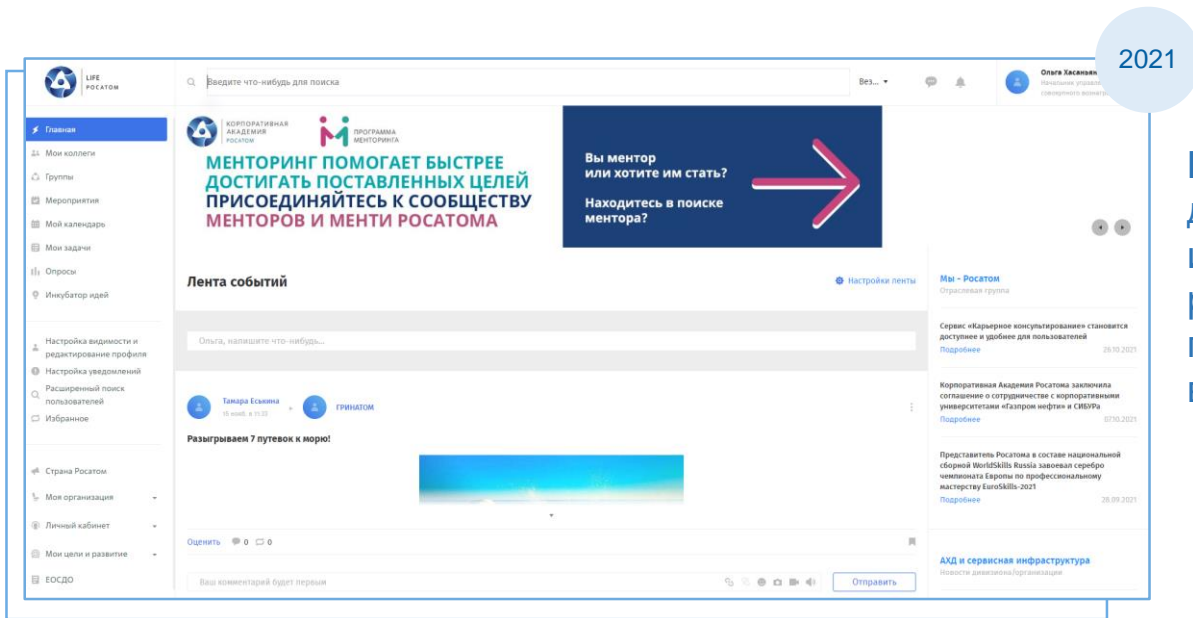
2021

LIFE РОСАТОМ

Введите что-нибудь для поиска

Вез...

Ольга Хасанян
Начальник управл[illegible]
совместного во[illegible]

Главная
Мои коллеги
Группы
Мероприятия
Мой календарь
Мои задачи
Опросы
Инкубатор идей

Настройка видимости и редактирование профиля
Настройка уведомлений
Расширенный поиск пользователей
Избранное

Страна Росатом
Моя организация
Личный кабинет
Мои цели и развитие
ЕОСДО

КОРПОРАТИВНАЯ АКАДЕМИЯ РОСАТОМ

ПРОГРАММА МЕНТОРИНГА

МЕНТОРИНГ ПОМОГАЕТ БЫСТРЕЕ ДОСТИГАТЬ ПОСТАВЛЕННЫХ ЦЕЛЕЙ ПРИСОЕДИНЯЙТЕСЬ К СООБЩЕСТВУ МЕНТОРОВ И МЕНТИ РОСАТОМА

Вы ментор или хотите им стать?

Находитесь в поиске ментора?

Лента событий

Настройки ленты

Ольга, напишите что-нибудь...

Тамара Еськина
16 нояб. в 11:33

ГРИНАТОМ

Разыгрываем 7 путевок к морю!

Оценить 0 0

Ваш комментарий будет первым

Отправить

Мы – Росатом
Отраслевая группа

Сервис «Карьерное консультирование» становится доступнее и удобнее для пользователей
Подробнее 28.10.2021

Корпоративная Академия Росатома заключила соглашение о сотрудничестве с корпоративными университетами «Газпром нефти» и СИБУРа
Подробнее 07.10.2021

Представитель Росатома в составе национальной сборной WorldSkills Russia завоевал серебро чемпионата Европы по профессиональному мастерству EuroSkills-2021
Подробнее 28.09.2021

АХД и сервисная инфраструктура
Новости дивизиона/организации